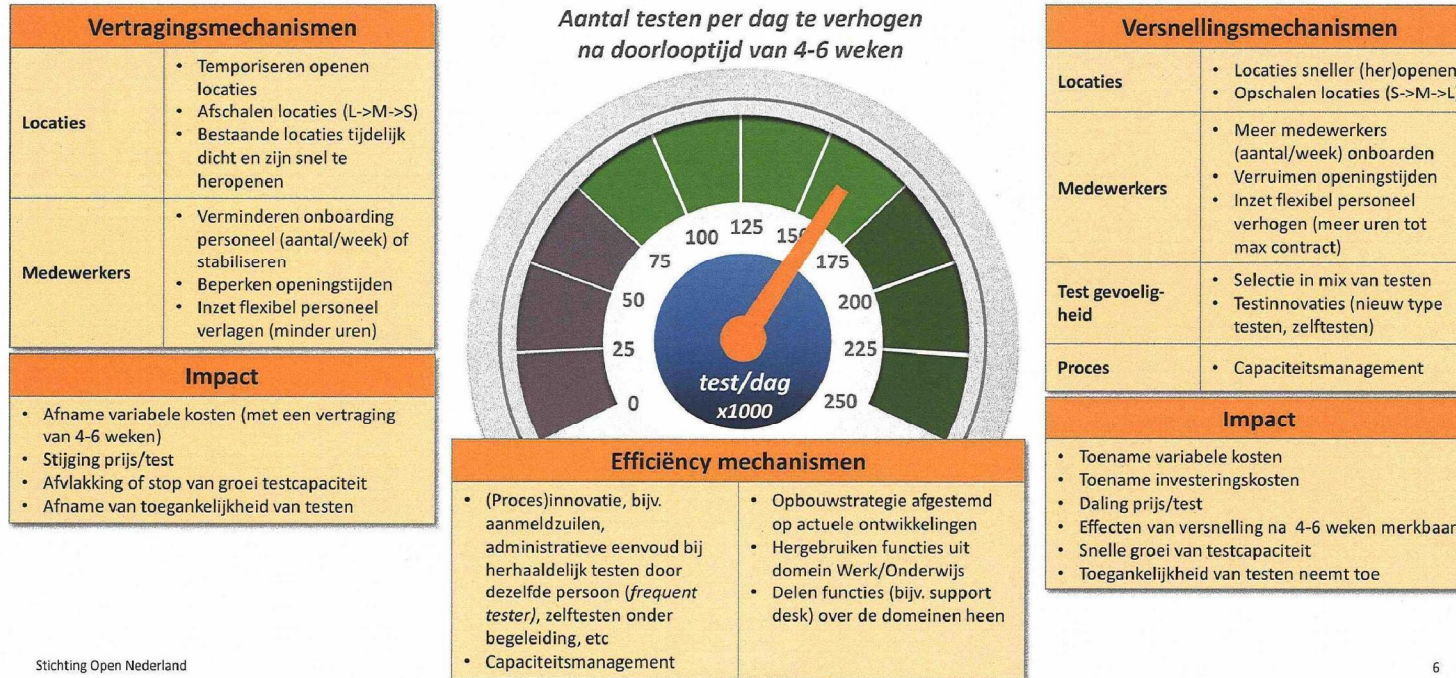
Vertragingsmechanismen

| | |
|---|---|
| Locaties | • Temporiseren openen locaties • Afschalen locaties (L->M->S) • Bestaande locaties tijdelijk dicht en zijn snel te heropenen |
| Medewerkers | • Verminderen onboarding personeel (aantal/week) of stabiliseren • Beperken openingstijden • Inzet flexibel personeel verlagen (minder uren) |

Impact

• Afname variabele kosten (met een vertraging van 4-6 weken)
• Stijging prijs/test
• Afvlakking of stop van groei testcapaciteit
• Afname van toegankelijkheid van testen

Aantal testen per dag te verhogen na doorlooptijd van 4-6 weken

0 25 50 75 100 125 150 175 200 225 250

test/dag x1000

Efficiëncy mechanismen

• (Proces)innovatie, bijv. aanmeldzuilen, administratieve eenvoud bij herhaaldelijk testen door dezelfde persoon (frequent tester), zelftesten onder begeleiding, etc
• Capaciteitsmanagement

• Opbouwstrategie afgestemd op actuele ontwikkelingen
• Hergebruiken functies uit domein Werk/Onderwijs
• Delen functies (bijv. support desk) over de domeinen heen

Versnellingsmechanismen

| | |
|---|---|
| Locaties | • Locaties sneller (her)openen • Opschalen locaties (S->M->L |
| Medewerkers | • Meer medewerkers (aantal/week) onboarden • Verruimen openingstijden • Inzet flexibel personeel verhogen (meer uren tot max contract) |
| Test gevoelig-heid | • Selectie in mix van testen • Testinnovaties (nieuw type testen, zelftesten) |
| Proces | • Capaciteitsmanagement |

Impact

• Toename variabele kosten
• Toename investeringskosten
• Daling prijs/test
• Effecten van versnelling na 4-6 weken merkbaar
• Snelle groei van testcapaciteit
• Toegankelijkheid van testen neemt toe

Stichting Open Nederland

6